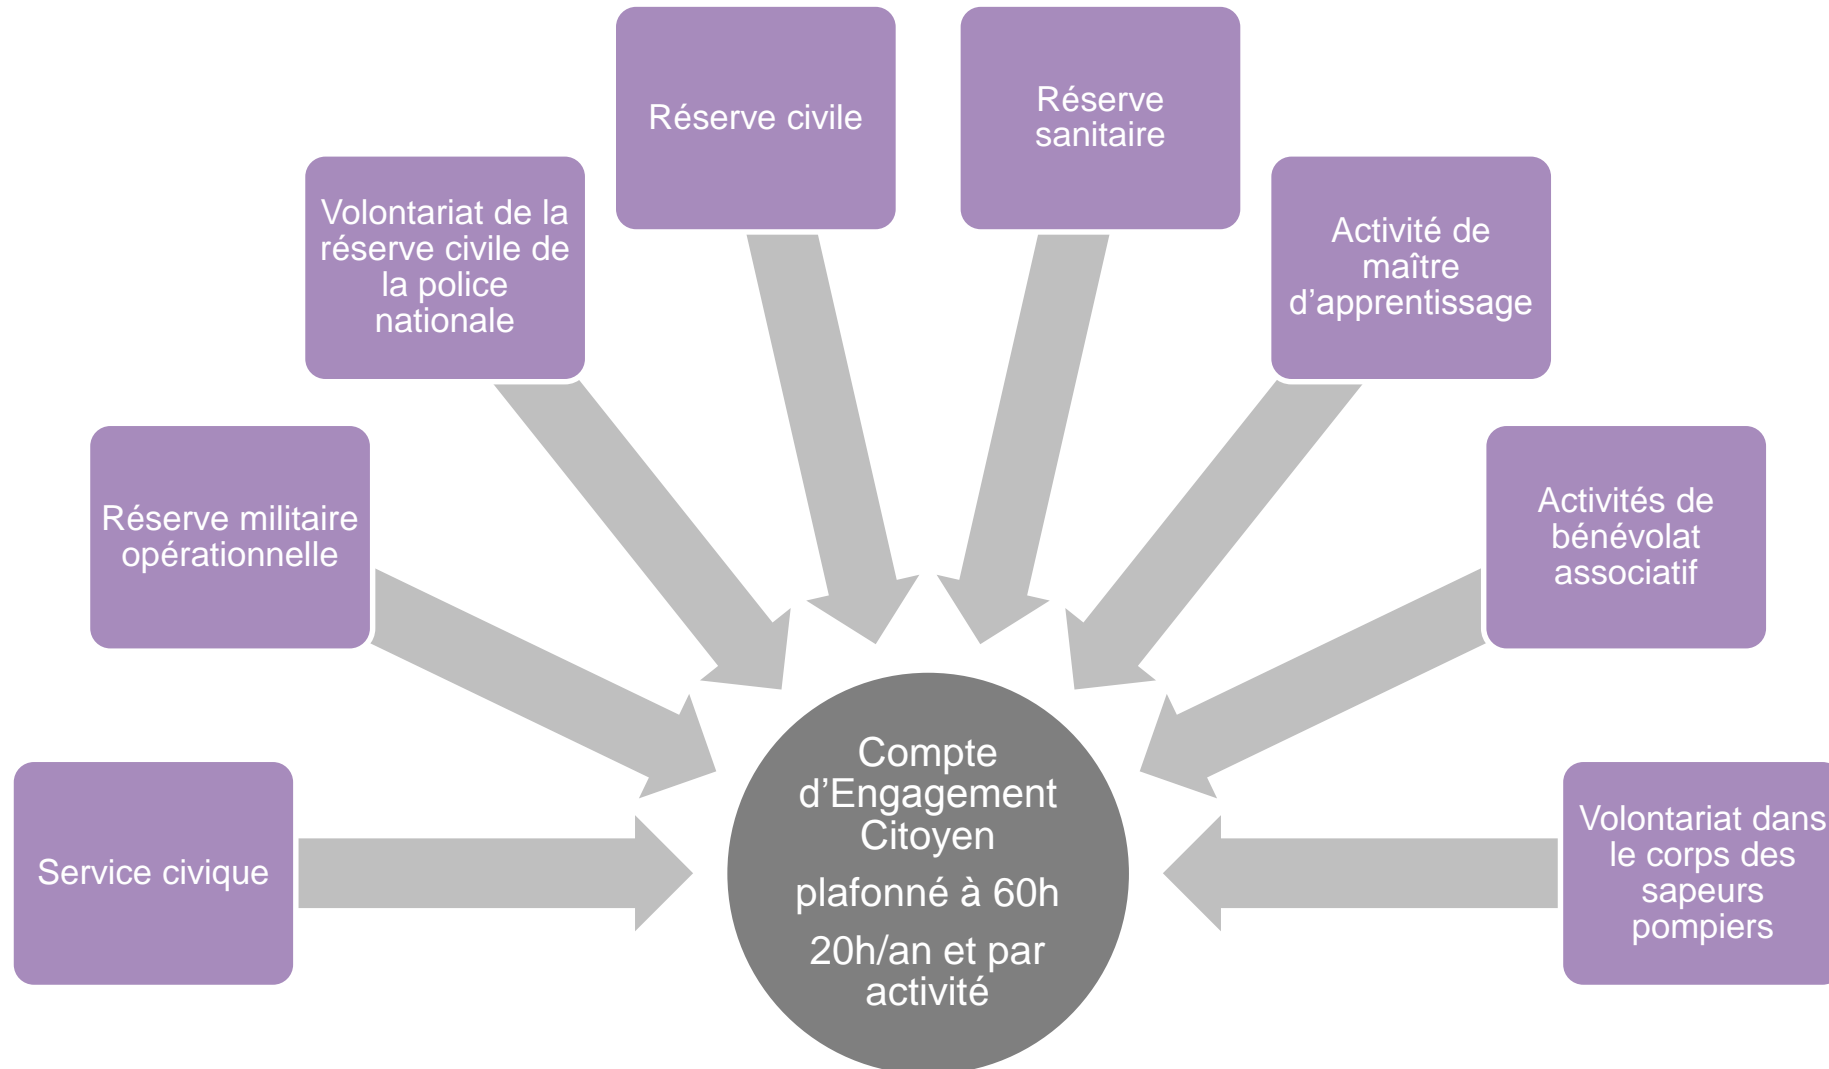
Service civique

Réserve militaire opérationnelle

Volontariat de la réserve civile de la police nationale

Réserve civile

Réserve sanitaire

Activité de maître d’apprentissage

Activités de bénévolat associatif

Volontariat dans le corps des sapeurs pompiers

Compte d’Engagement Citoyen

plafonné à 60h

20h/an et par activité